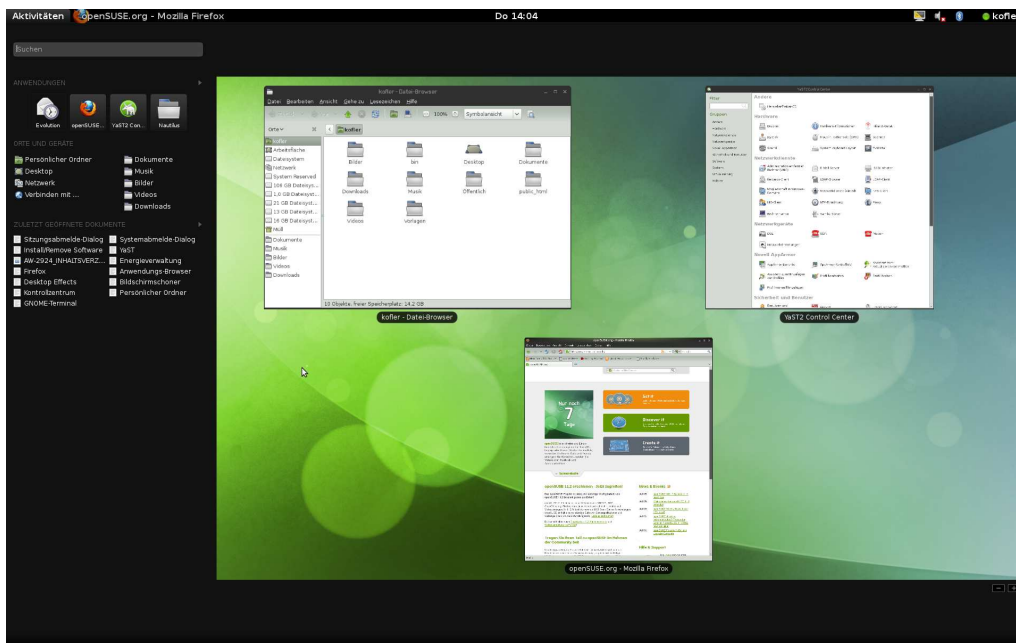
Aktivitäten openSUSE.org - Mozilla Firefox
Do 14:04
kofler

Suchen

ANWENDUNGEN
Evolution openSUSE... YaST2 Con... Nautilus

ORTE UND GERÄTE
Persönlicher Ordner
Desktop
Netzwerk
Verbinden mit ...
Dokumente
Musik
Bilder
Videos
Downloads

ZULETZT GEÖFFNETE DOKUMENTE
Sitzungsabmelde-Dialog
Install/Remove Software
AW-2924_INHALTSVERZ...
Firefox
Desktop Effects
Kontrollzentrum
GNOME-Terminal
Systemabmelde-Dialog
YaST
Energieverwaltung
Anwendungs-Browser
Bildschirmschoner
Persönlicher Ordner

kofler - Datei-Browser
Datei Bearbeiten Ansicht Gehe zu Lesezeichen Hilfe
100% Symbolansicht
Orte
kofler
kofler
Arbeitsfläche
Dateisystem
Netzwerk
System Reserved
108 GB Datenträ...
1,0 GB Datenträ...
21 GB Datenträ...
13 GB Datenträ...
16 GB Datenträ...
Müll
Dokumente
Musik
Bilder
Videos
Downloads
Bilder
bin
Desktop
Dokumente
Downloads
Musik
Öffentlich
public_html
Videos
Vorlagen
10 Objekte, freier Speicherplatz: 14,2 GB
kofler - Datei-Browser

YaST Control Center
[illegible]
YaST2 Control Center

openSUSE.org - Mozilla Firefox
Nur noch
7
Tage
openSUSE 11.2 erscheinen - Jetzt begreifen!
News & Events
openSUSE.org - Mozilla Firefox